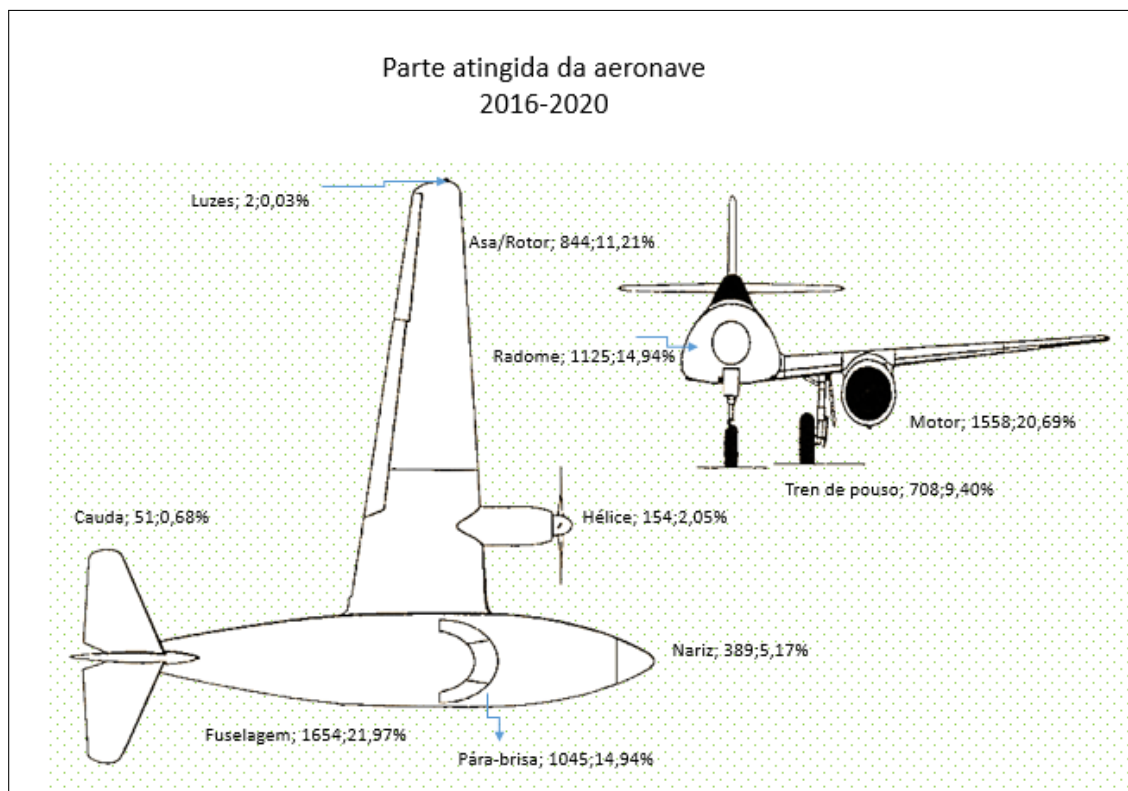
Parte atingida da aeronave
2016-2020

Luzes; 2;0,03%

Asa/Rotor; 844;11,21%

Radome; 1125;14,94%

Motor; 1558;20,69%

Tren de pouso; 708;9,40%

Cauda; 51;0,68%

Hélice; 154;2,05%

Nariz; 389;5,17%

Fuselagem; 1654;21,97%

Pára-brisa; 1045;14,94%